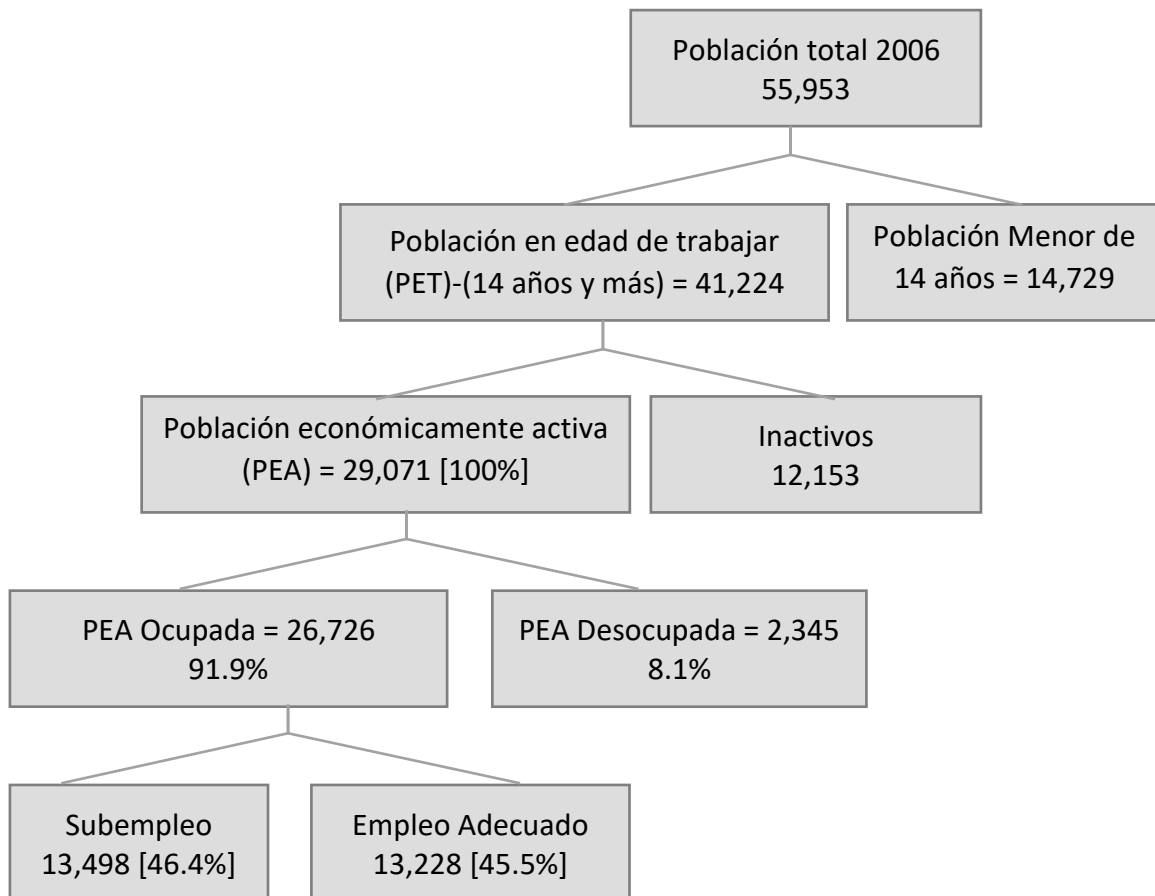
Población total 2006
55,953

Población en edad de trabajar (PET)-(14 años y más) = 41,224

Población Menor de 14 años = 14,729

Población económicamente activa (PEA) = 29,071 [100%]

Inactivos
12,153

PEA Ocupada = 26,726
91.9%

PEA Desocupada = 2,345
8.1%

Subempleo
13,498 [46.4%]

Empleo Adecuado
13,228 [45.5%]